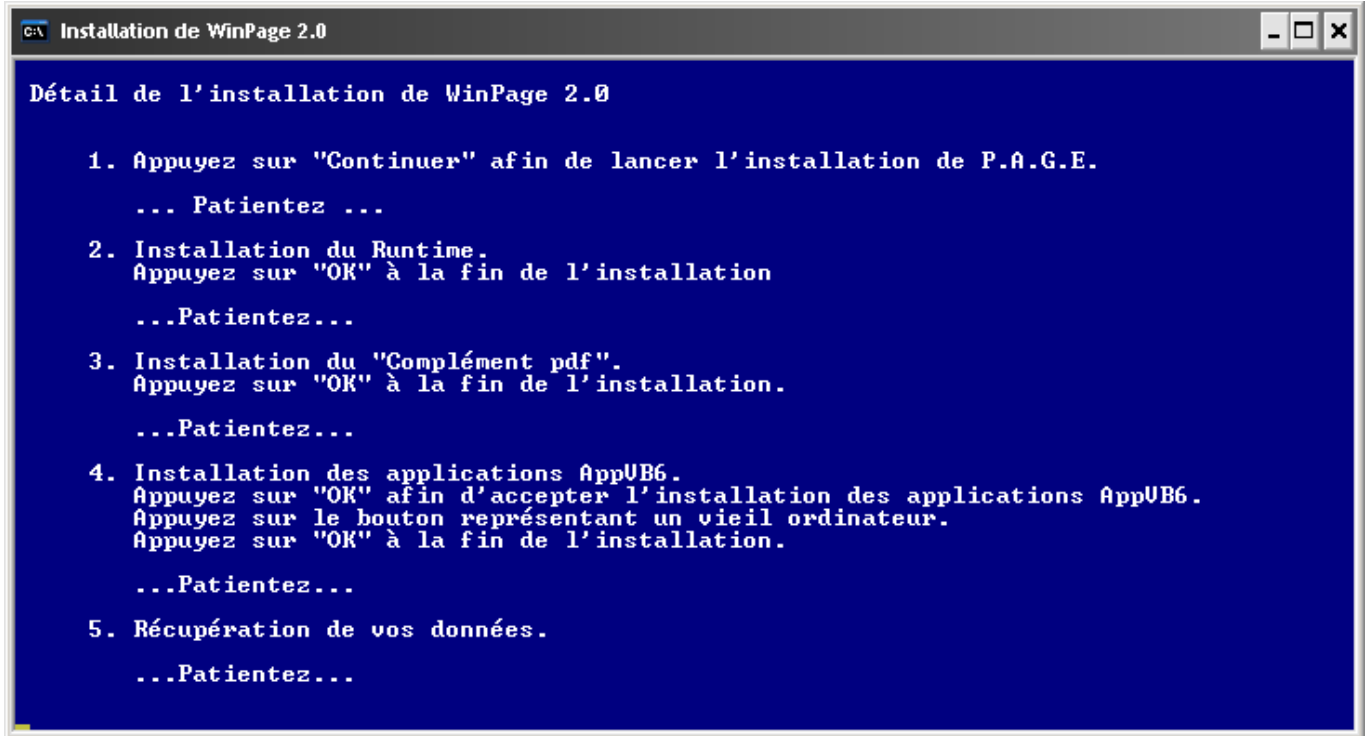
C:\ Installation de WinPage 2.0

Détail de l'installation de WinPage 2.0

1. Appuyez sur "Continuer" afin de lancer l'installation de P.A.G.E.

... Patientez ...

2. Installation du Runtime.
Appuyez sur "OK" à la fin de l'installation

...Patientez...

3. Installation du "Complément pdf".
Appuyez sur "OK" à la fin de l'installation.

...Patientez...

4. Installation des applications AppVB6.
Appuyez sur "OK" afin d'accepter l'installation des applications AppVB6.
Appuyez sur le bouton représentant un vieil ordinateur.
Appuyez sur "OK" à la fin de l'installation.

...Patientez...

5. Récupération de vos données.

...Patientez...